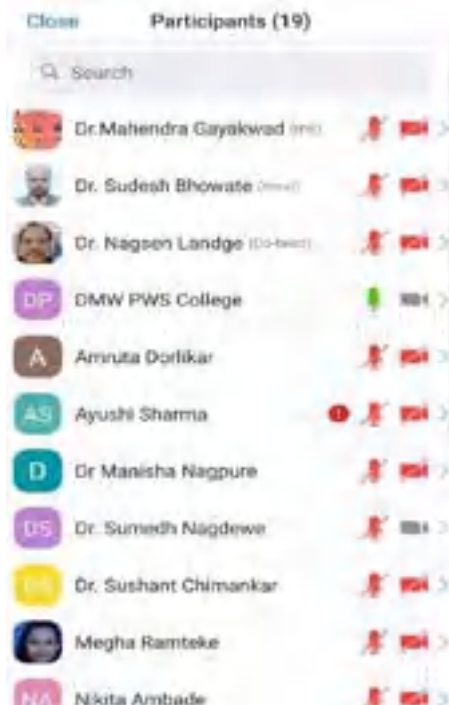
Close Participants (19)

Search

Dr.Mahendra Gayakwad (Me)

Dr. Sudesh Bhowate (Host)

Dr. Nagsen Landge (Co-host)

DP DMW PWS College

A Amruta Dorlikar

AS Ayushi Sharma

D Dr Manisha Nagpure

DS Dr. Sumedh Nagdewe

DS Dr. Sushant Chimankar

Megha Ramteke

NA Nikita Ambade